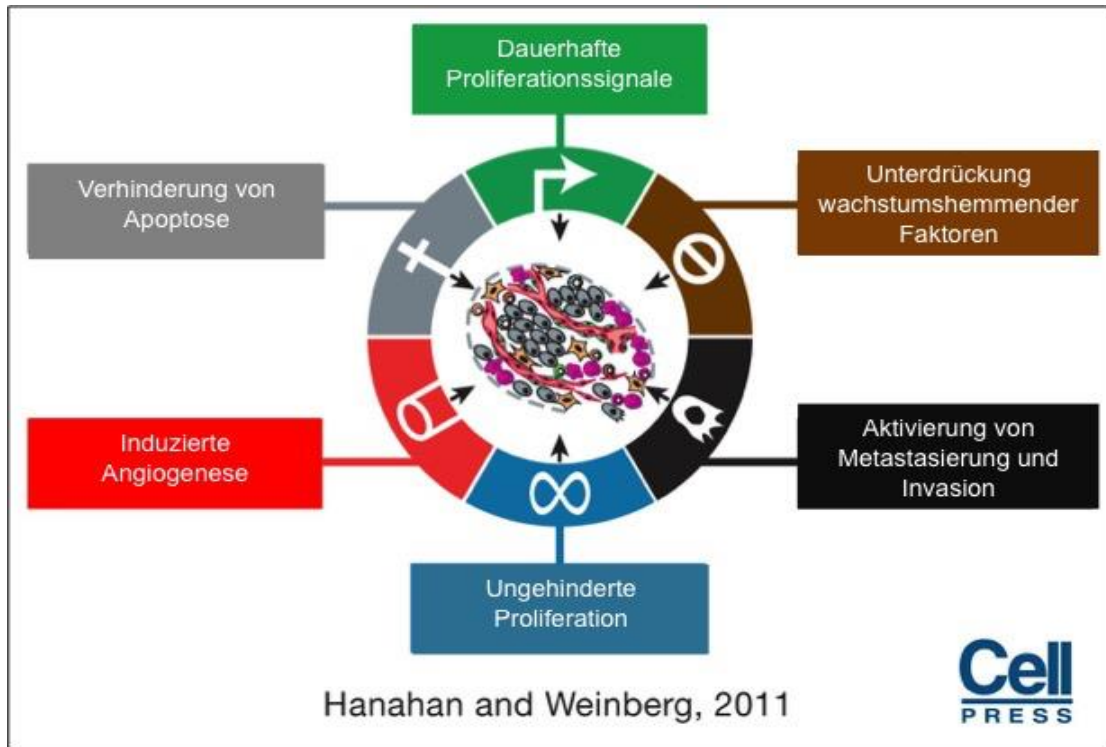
Dauerhafte Proliferationssignale

Verhinderung von Apoptose

Unterdrückung wachstumshemmender Faktoren

Induzierte Angiogenese

Aktivierung von Metastasierung und Invasion

Ungehinderte Proliferation

Hanahan and Weinberg, 2011

Cell PRESS